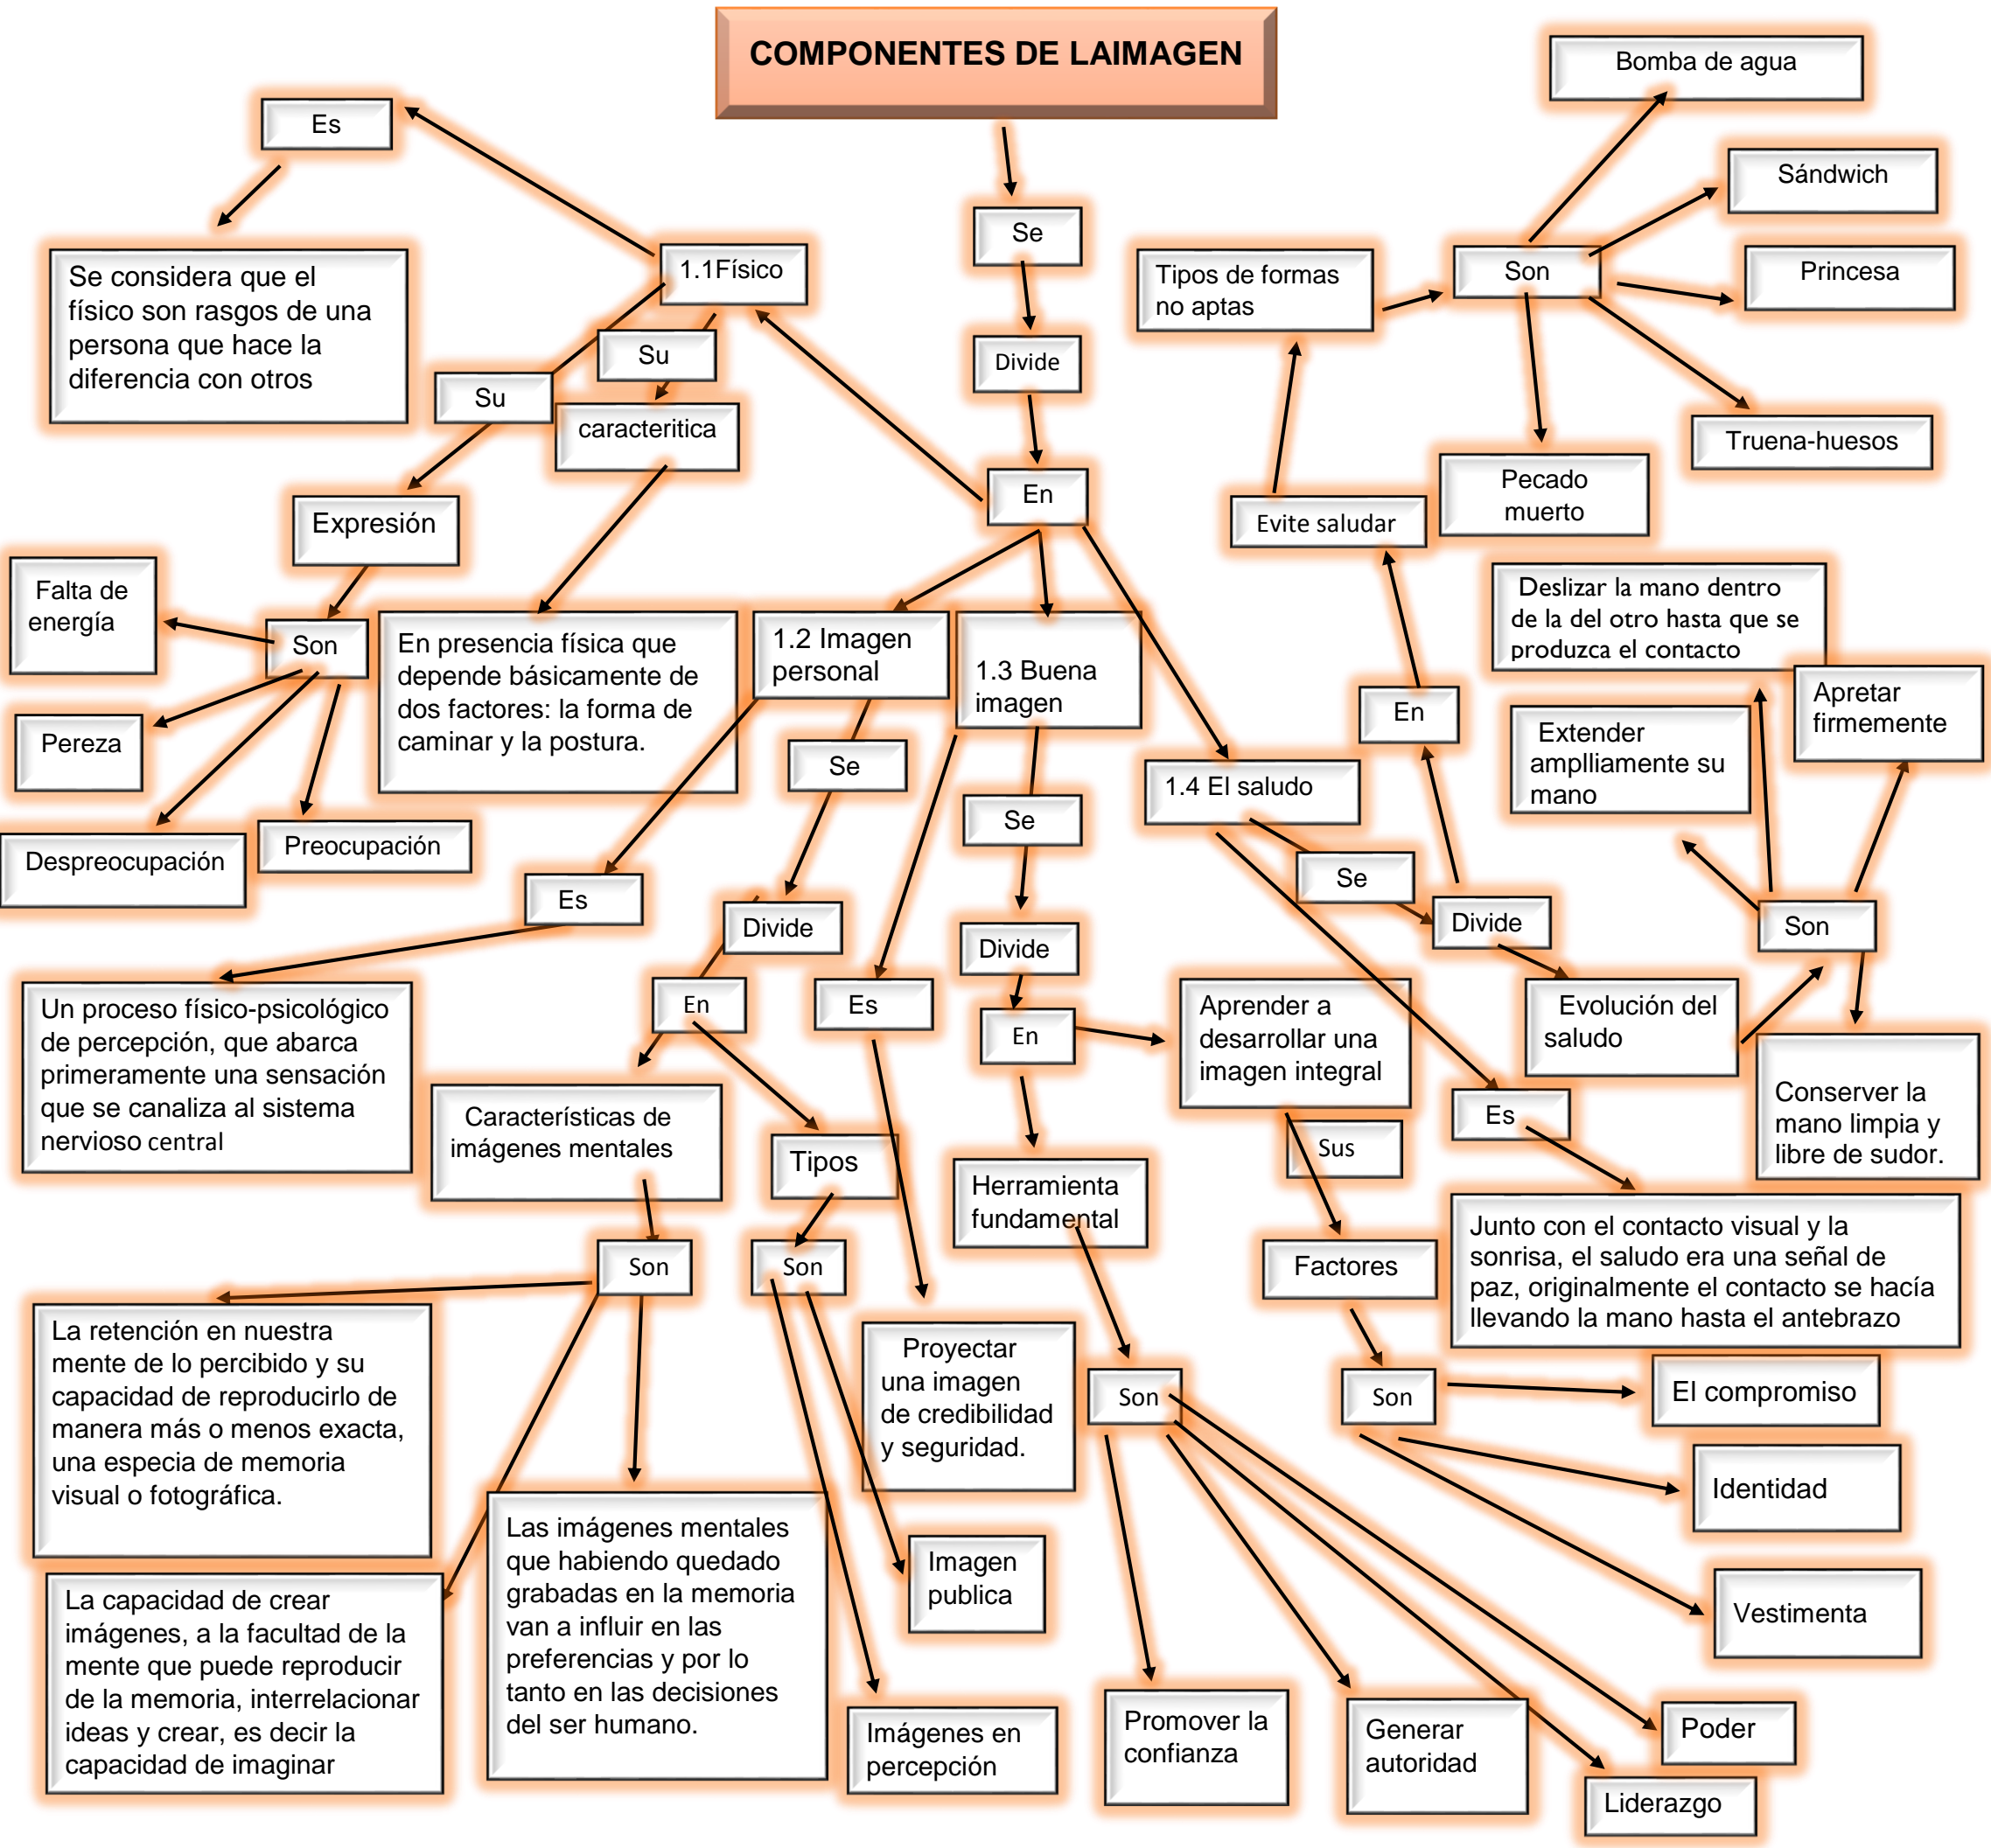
COMPONENTES DE LAIMAGEN

Es

Se considera que el físico son rasgos de una persona que hace la diferencia con otros

1.1Físico

Su

Su

caracteritica

Expresión

Falta de energía

Son

Pereza

Despreocupación

Preocupación

En presencia física que depende básicamente de dos factores: la forma de caminar y la postura.

Es

Un proceso físico-psicológico de percepción, que abarca primeramente una sensación que se canaliza al sistema nervioso central

Se

Divide

En

1.2 Imagen personal

Se

Divide

En

Es

Características de imágenes mentales

Tipos

Son

Son

La retención en nuestra mente de lo percibido y su capacidad de reproducirlo de manera más o menos exacta, una especia de memoria visual o fotográfica.

La capacidad de crear imágenes, a la facultad de la mente que puede reproducir de la memoria, interrelacionar ideas y crear, es decir la capacidad de imaginar

Las imágenes mentales que habiendo quedado grabadas en la memoria van a influir en las preferencias y por lo tanto en las decisiones del ser humano.

Proyectar una imagen de credibilidad y seguridad.

Imagen publica

Imágenes en percepción

1.3 Buena imagen

Se

Divide

En

Aprender a desarrollar una imagen integral

Herramienta fundamental

Son

Promover la confianza

Generar autoridad

Sus

Factores

Son

El compromiso

Identidad

Vestimenta

Poder

Liderazgo

1.4 El saludo

Se

Divide

Es

Junto con el contacto visual y la sonrisa, el saludo era una señal de paz, originalmente el contacto se hacía llevando la mano hasta el antebrazo

En

Evite saludar

Tipos de formas no aptas

Son

Bomba de agua

Sándwich

Princesa

Truena-huesos

Pecado muerto

Deslizar la mano dentro de la del otro hasta que se produzca el contacto

Extender amplliamente su mano

Apretar firmemente

Son

Evolución del saludo

Conserver la mano limpia y libre de sudor.